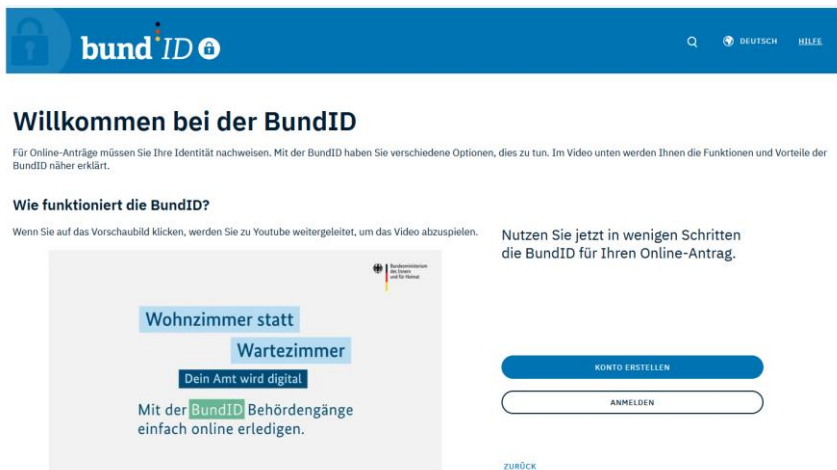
bund ID

DEUTSCH HILFE

Willkommen bei der BundID

Für Online-Anträge müssen Sie Ihre Identität nachweisen. Mit der BundID haben Sie verschiedene Optionen, dies zu tun. Im Video unten werden Ihnen die Funktionen und Vorteile der BundID näher erklärt.

Wie funktioniert die BundID?

Wenn Sie auf das Vorschaubild klicken, werden Sie zu Youtube weitergeleitet, um das Video abzuspielen.

Bundesministerium des Innern und für Heimat

Wohnzimmer statt Wartezimmer

Dein Amt wird digital

Mit der BundID Behördengänge einfach online erledigen.

Nutzen Sie jetzt in wenigen Schritten die BundID für Ihren Online-Antrag.

KONTO ERSTELLEN

ANMELDEN

ZURÜCK